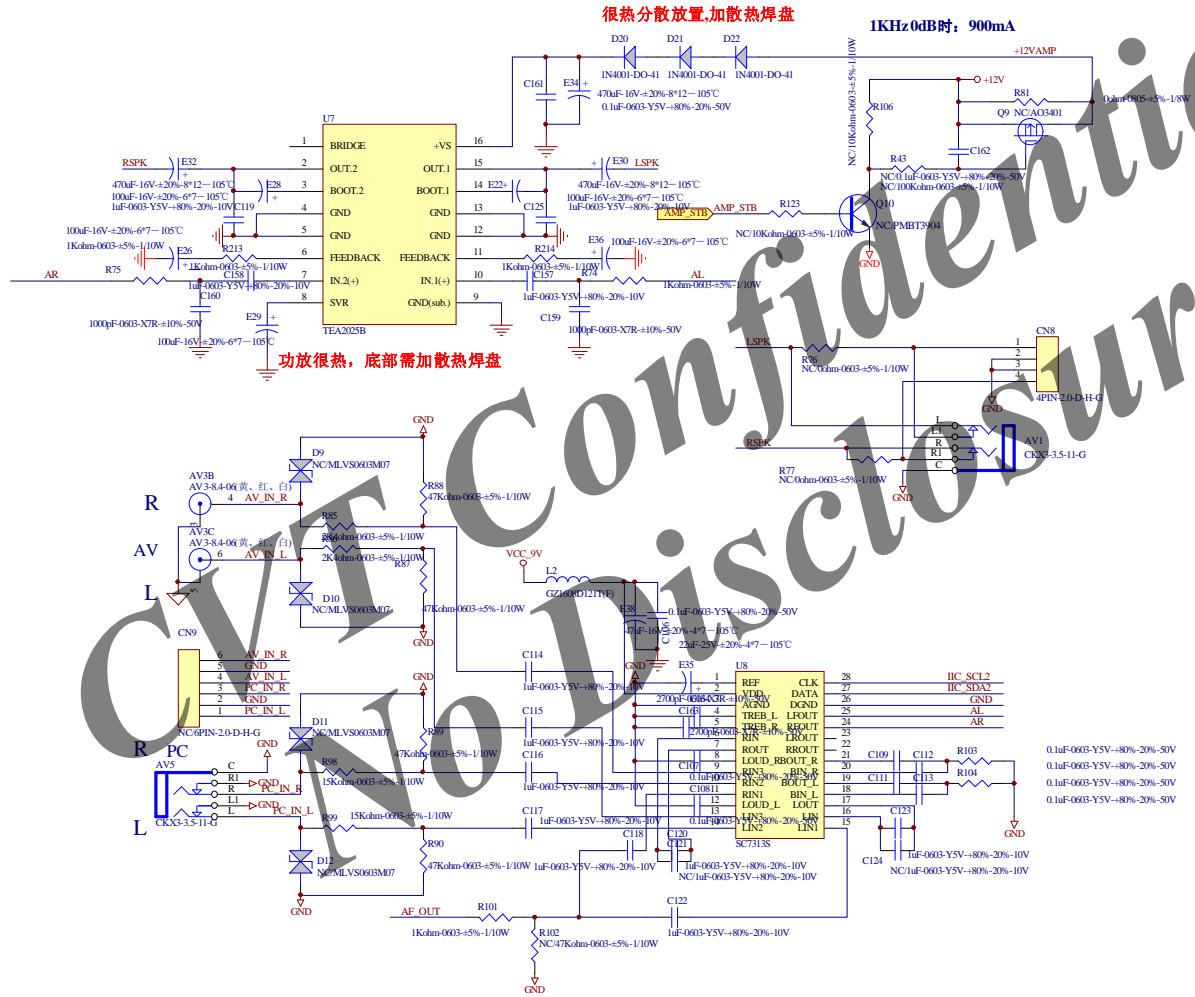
很热分散放置,加散热焊盘

1KHz 0dB时：900mA

D20 D21 D22
1N4001-DO-41 1N4001-DO-41 1N4001-DO-41
C161 E34
470uF-16V-±20%-8*12－105℃
0.1uF-0603-Y5V-+80%-20%-50V
+12VAMP
+12V
NC/10Kohm-0603-±5%-1/10W
R106
R81
0ohm-0805-±5%-1/8W
Q9 NC/AO3401
C162
R43
NC/0.1uF-0603-Y5V-+80%-20%-50V
NC/100Kohm-0603-±5%-1/10W
Q10
NC/PMBT3904
GND

U7
1 BRIDGE +VS 16
2 OUT.2 OUT.1 15
3 BOOT.2 BOOT.1 14
4 GND GND 13
5 GND GND 12
6 FEEDBACK FEEDBACK 11
7 IN.2(+) IN.1(+) 10
8 SVR GND(sub.) 9
TEA2025B

RSPK
E32
470uF-16V-±20%-8*12－105℃
100uF-16V-±20%-6*7－105℃
1uF-0603-Y5V-+80%-20%-10V
C119 E28
100uF-16V-±20%-6*7－105℃
1Kohm-0603-±5%-1/10W
R213
E26
1Kohm-0603-±5%-1/10W
AR
R75
1uF-0603-Y5V-+80%-20%-10V
C158
C160
1000pF-0603-X7R-±10%-50V
E29
100uF-16V-±20%-6*7－105℃

E30 LSPK
470uF-16V-±20%-8*12－105℃
E22
100uF-16V-±20%-6*7－105℃
C125
1uF-0603-Y5V-+80%-20%-10V
AMP_STB AMP_STB
R123
NC/10Kohm-0603-±5%-1/10W
R214
E36
1Kohm-0603-±5%-1/10W
100uF-16V-±20%-6*7－105℃
C157 R74
AL
1Kohm-0603-±5%-1/10W
1uF-0603-Y5V-+80%-20%-10V
C159
1000pF-0603-X7R-±10%-50V

功放很热，底部需加散热焊盘

LSPK
R76
NC/0ohm-0603-±5%-1/10W
CN8
1 2 3 4
4PIN-2.0-D-H-G
GND
L L1 R R1 C
AV1
CKX3-3.5-11-G
RSPK
R77
NC/0ohm-0603-±5%-1/10W
GND

GND
D9
NC/MLVS0603M07
R88
47Kohm-0603-±5%-1/10W
AV3B
AV3-8.4-06(黄、红、白)
4 AV_IN_R
R
R85
15Kohm-0603-±5%-1/10W
AV3C
AV3-8.4-06(黄、红、白)
6 AV_IN_L
AV
R86
2K4ohm-0603-±5%-1/10W
R87
47Kohm-0603-±5%-1/10W
L
D10
NC/MLVS0603M07
GND

VCC_9V
L2
GZ1608D121TF)
E38
0.1uF-0603-Y5V-+80%-20%-50V
47uF-16V-±20%-4*7－105℃
C106
22uF-25V-±20%-4*7－105℃

CN9
6 AV_IN_R
5 GND
4 AV_IN_L
3 PC_IN_R
2 GND
1 PC_IN_L
NC/6PIN-2.0-D-H-G

GND
D11
NC/MLVS0603M07
R89
47Kohm-0603-±5%-1/10W
R PC
AV5
C R1 R L1 L
CKX3-3.5-11-G
L
GND
GND PC_IN_R
GND PC_IN_L
R98
15Kohm-0603-±5%-1/10W
R99
15Kohm-0603-±5%-1/10W
R90
47Kohm-0603-±5%-1/10W
D12
NC/MLVS0603M07
GND

C114
1uF-0603-Y5V-+80%-20%-10V
C115
1uF-0603-Y5V-+80%-20%-10V
C116
1uF-0603-Y5V-+80%-20%-10V
C117
1uF-0603-Y5V-+80%-20%-10V
C118
1uF-0603-Y5V-+80%-20%-10V
C120 C121
1uF-0603-Y5V-+80%-20%-10V
NC/1uF-0603-Y5V-+80%-20%-10V

GND
E35
2700pF-0603-X7R-±10%-50V
C163
2700pF-0603-X7R-±10%-50V
C107
0.1uF-0603-Y5V-+80%-20%-50V
C108
0.1uF-0603-Y5V-+80%-20%-50V

U8
1 REF CLK 28
2 VDD DATA 27
3 AGND DGND 26
4 TREB_L LFOUT 25
5 TREB_R RFOUT 24
6 RIN LROUT 23
7 ROUT RROUT 22
8 LOUD_R BOUT_R 21
9 RIN3 BIN_R 20
10 RIN2 BOUT_L 19
11 RIN1 BIN_L 18
12 LOUD_L LOUT 17
13 LIN3 LIN 16
14 LIN2 LIN1 15
SC7313S

IIC_SCL2
IIC_SDA2
GND
AL
AR

C109 C112
C111 C113
R103
R104
0.1uF-0603-Y5V-+80%-20%-50V
0.1uF-0603-Y5V-+80%-20%-50V
0.1uF-0603-Y5V-+80%-20%-50V
0.1uF-0603-Y5V-+80%-20%-50V
GND
C123
C124
1uF-0603-Y5V-+80%-20%-10V
NC/1uF-0603-Y5V-+80%-20%-10V

AF_OUT
R101
1Kohm-0603-±5%-1/10W
R102
NC/47Kohm-0603-±5%-1/10W
GND
C122
1uF-0603-Y5V-+80%-20%-10V

CVT Confidential
No Disclosure